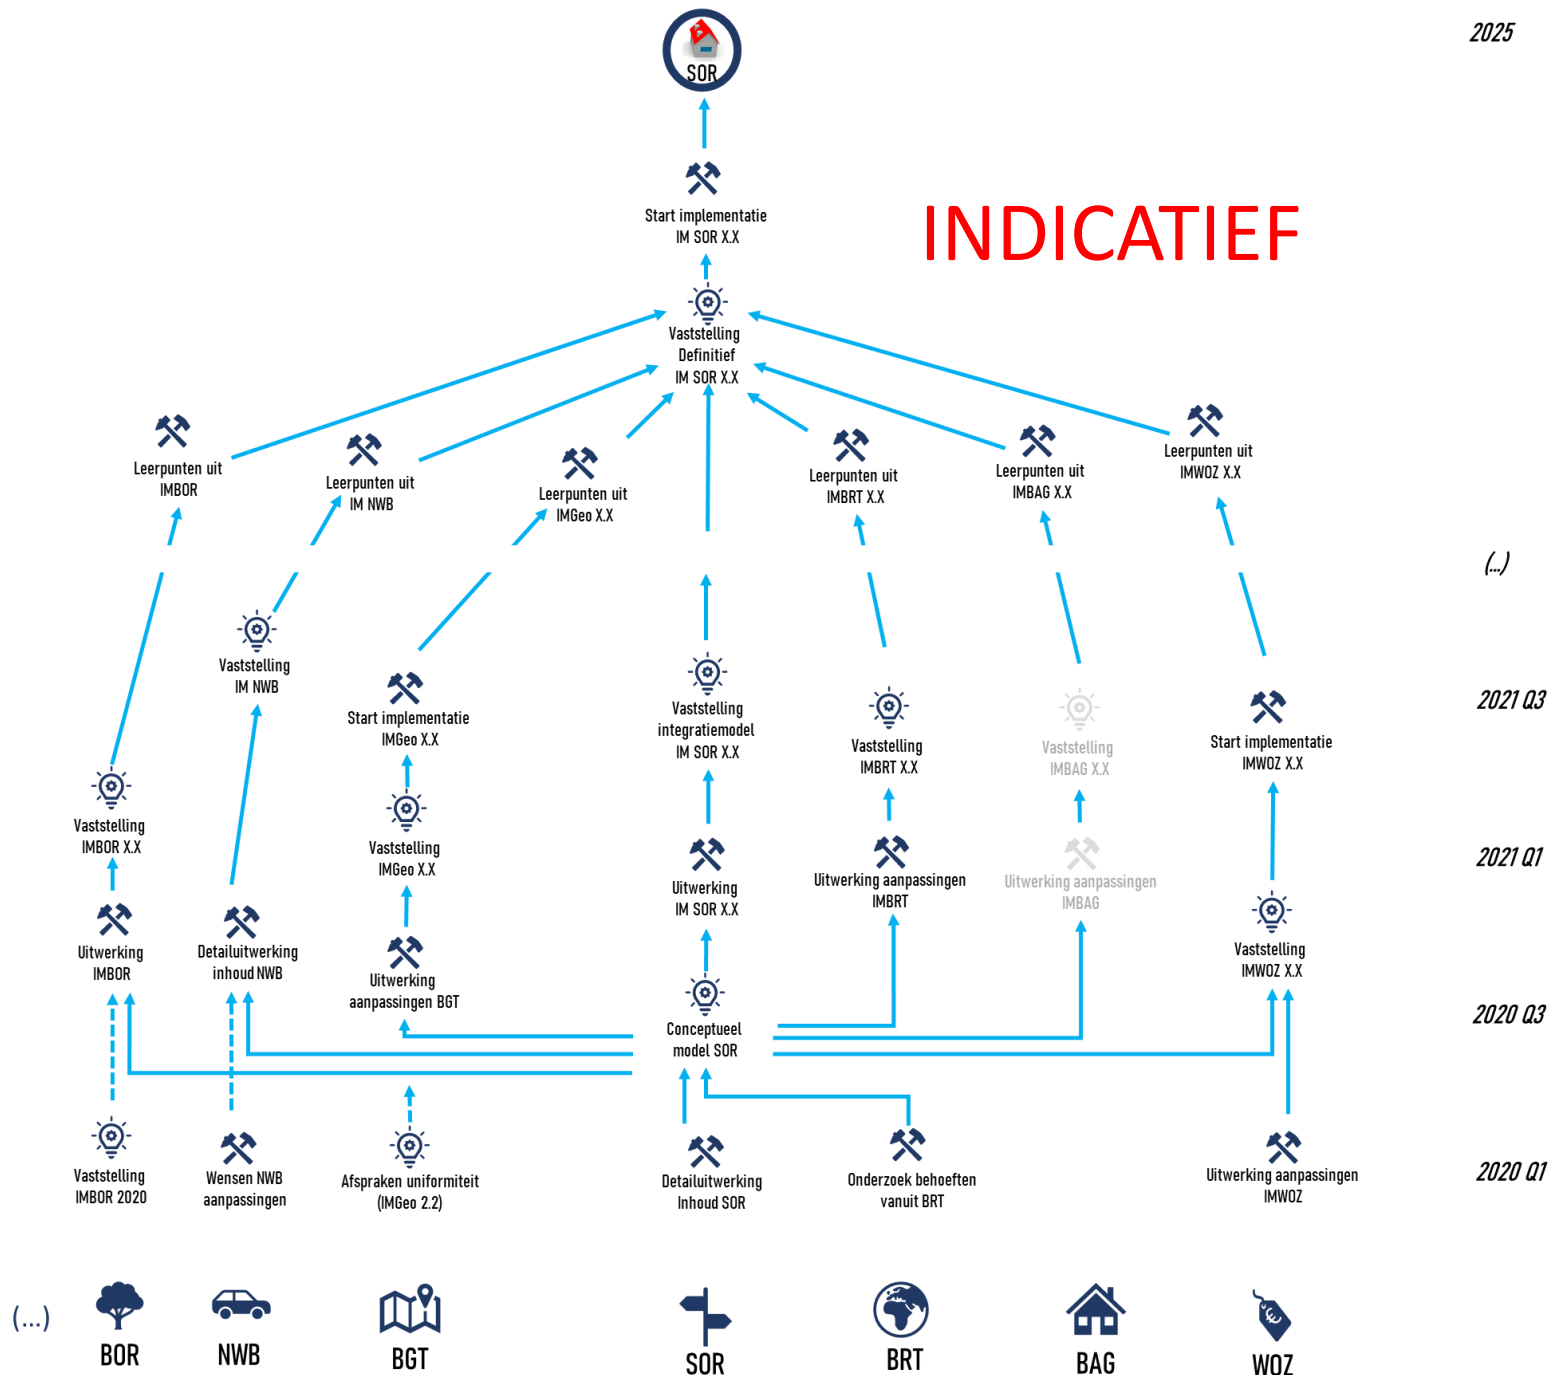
SOR

2025

Start implementatie IM SOR X.X

INDICATIEF

Vaststelling Definitief IM SOR X.X

Leerpunten uit IMBOR

Leerpunten uit IM NWB

Leerpunten uit IMGeo X.X

Leerpunten uit IMBRT X.X

Leerpunten uit IMBAG X.X

Leerpunten uit IMWOZ X.X

(...)

Vaststelling IM NWB

Start implementatie IMGeo X.X

Vaststelling integratiemodel IM SOR X.X

Vaststelling IMBRT X.X

Vaststelling IMBAG X.X

Start implementatie IMWOZ X.X

2021 Q3

Vaststelling IMBOR X.X

Vaststelling IMGeo X.X

Uitwerking IM SOR X.X

Uitwerking aanpassingen IMBRT

Uitwerking aanpassingen IMBAG

2021 Q1

Uitwerking IMBOR

Detailuitwerking inhoud NWB

Uitwerking aanpassingen BGT

Conceptueel model SOR

Vaststelling IMWOZ X.X

2020 Q3

Vaststelling IMBOR 2020

Wensen NWB aanpassingen

Afspraken uniformiteit (IMGeo 2.2)

Detailuitwerking Inhoud SOR

Onderzoek behoeften vanuit BRT

Uitwerking aanpassingen IMWOZ

2020 Q1

(...)

BOR

NWB

BGT

SOR

BRT

BAG

WOZ